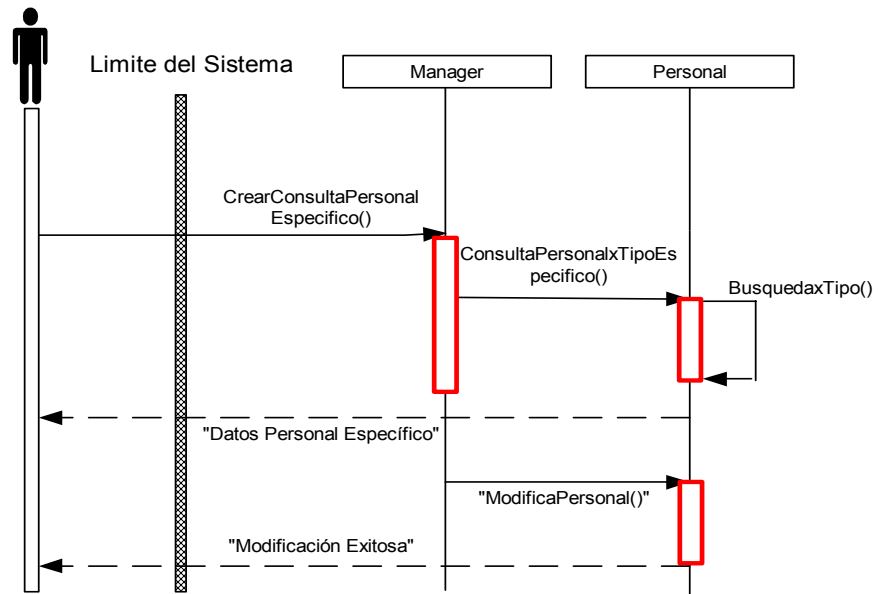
Limite del Sistema

Manager

Personal

CrearConsultaPersonal Especifico()

ConsultaPersonalxTipoEspecifico()

BusquedaxTipo()

"Datos Personal Específico"

"ModificaPersonal()"

"Modificación Exitosa"